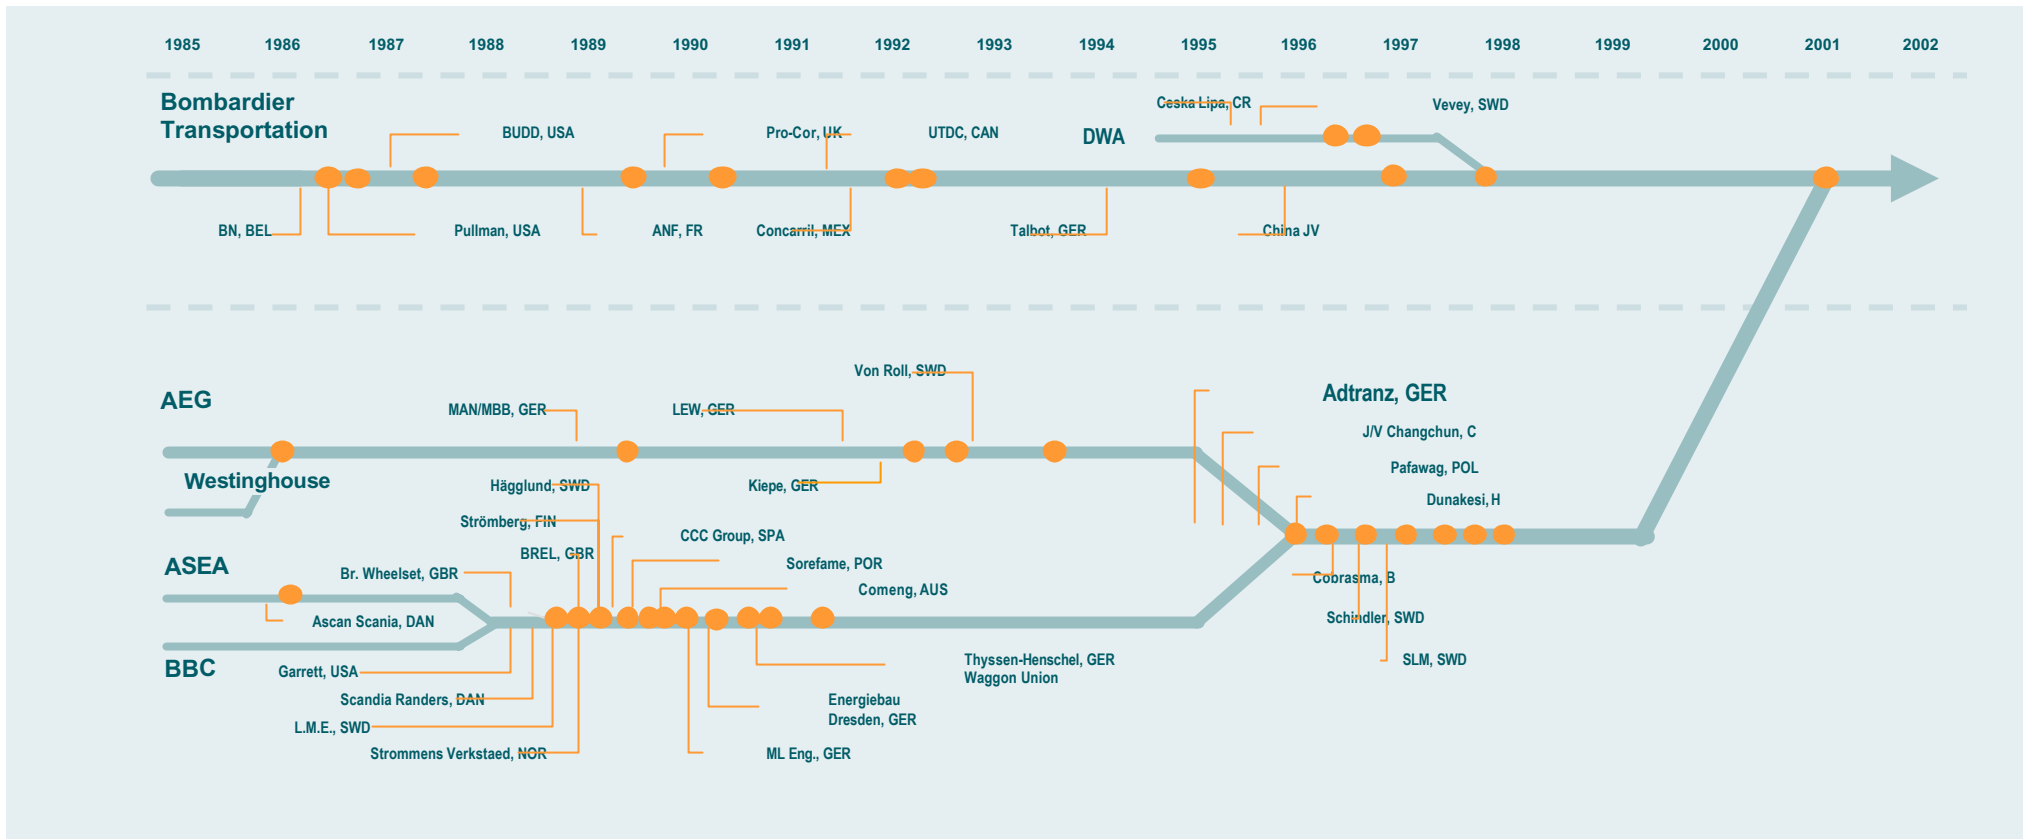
1985 1986 1987 1988 1989 1990 1991 1992 1993 1994 1995 1996 1997 1998 1999 2000 2001 2002

Bombardier Transportation

BUDD, USA

Pro-Cor, UK

UTDC, CAN

DWA

Ceska Lipa, CR

Vevey, SWD

BN, BEL

Pullman, USA

ANF, FR

Concarril, MEX

Talbot, GER

China JV

AEG

Westinghouse

ASEA

BBC

Von Roll, SWD

MAN/MBB, GER

LEW, GER

Adtranz, GER

J/V Changchun, C

Pafawag, POL

Dunakesi, H

Hägglund, SWD

Kiepe, GER

Strömberg, FIN

BREL, GBR

CCC Group, SPA

Sorefame, POR

Comeng, AUS

Br. Wheelset, GBR

Ascan Scania, DAN

Cobrasma, B

Schindler, SWD

SLM, SWD

Garrett, USA

Scandia Randers, DAN

L.M.E., SWD

Strommens Verkstaed, NOR

Thyssen-Henschel, GER
Waggon Union

Energiebau
Dresden, GER

ML Eng., GER